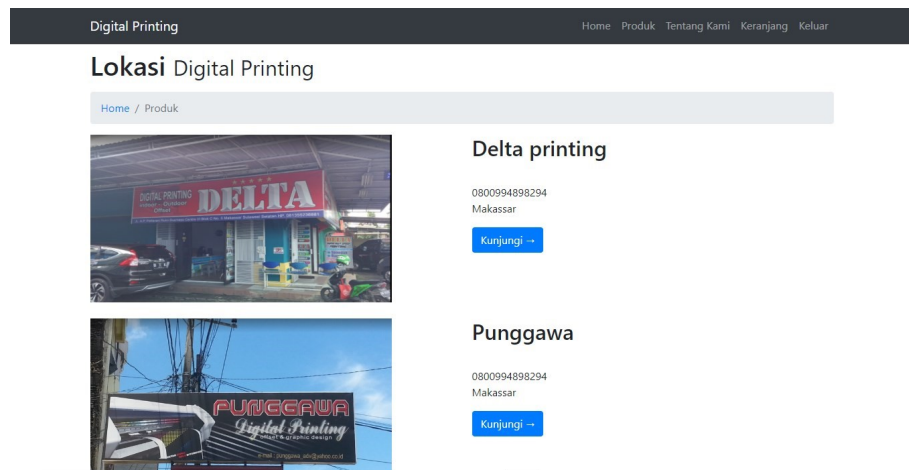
Digital Printing

Home Produk Tentang Kami Keranjang Keluar

**Lokasi** Digital Printing

Home / Produk

DIGITAL PRINTING DELTA

Delta printing

0800994898294
Makassar

Kunjungi →

PUNGGAWA Digital Printing

Punggawa

0800994898294
Makassar

Kunjungi →